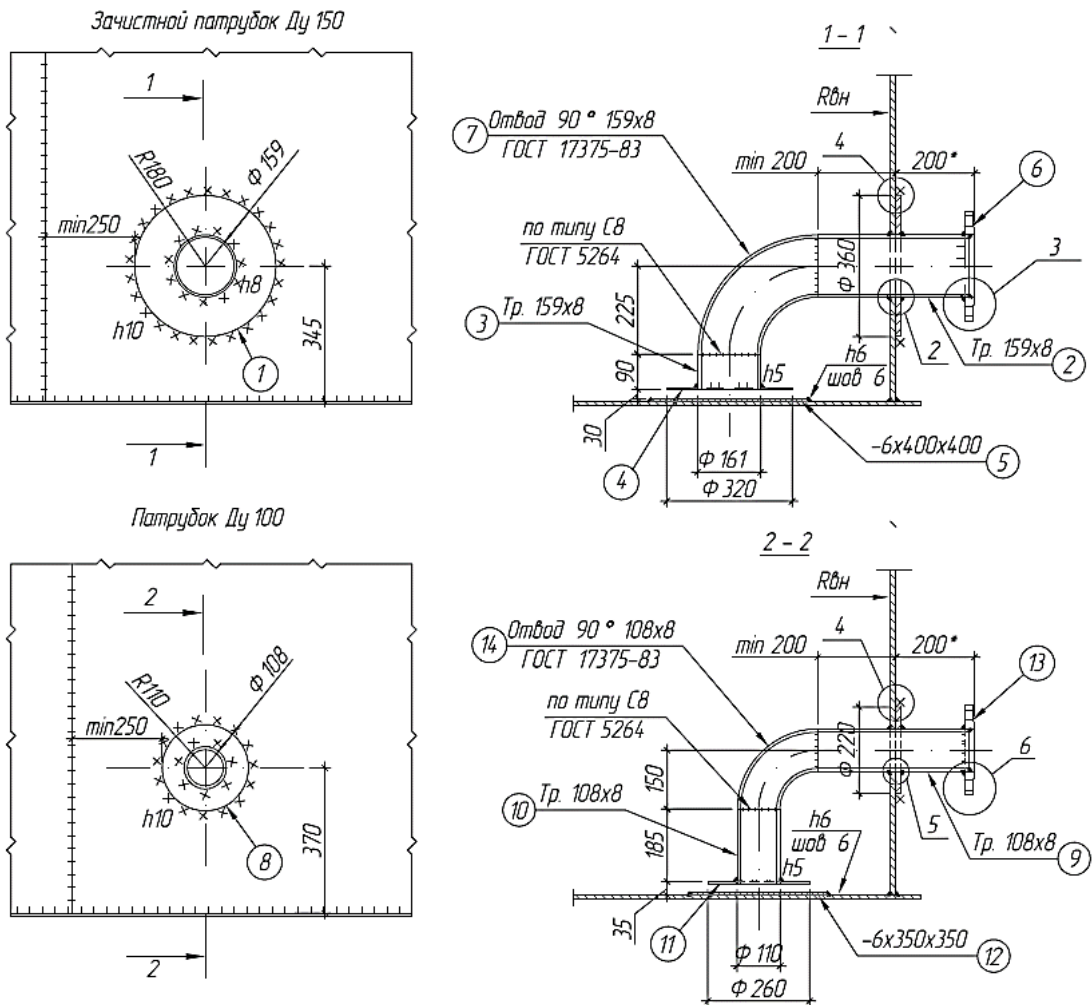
Зачистной патрубок Ду 150

1

R180

Φ 159

min250

h8

h10

345

1

1

1 – 1

Rвн

7 Отвод 90 ° 159x8
ГОСТ 17375-83

min 200

4

200*

6

по типу С8
ГОСТ 5264

Φ 360

3

225

3 Тр. 159x8

90

h5

h6
шов 6

2

Тр. 159x8 2

30

4

Φ 161

Φ 320

-6x400x400 5

Патрубок Ду 100

2

R110

Φ 108

min250

h10

8

370

2

2 – 2

Rвн

14 Отвод 90 ° 108x8
ГОСТ 17375-83

min 200

4

200*

13

по типу С8
ГОСТ 5264

Φ 220

6

150

10 Тр. 108x8

185

h6
шов 6

h5

5

Тр. 108x8 9

35

11

Φ 110

Φ 260

-6x350x350 12